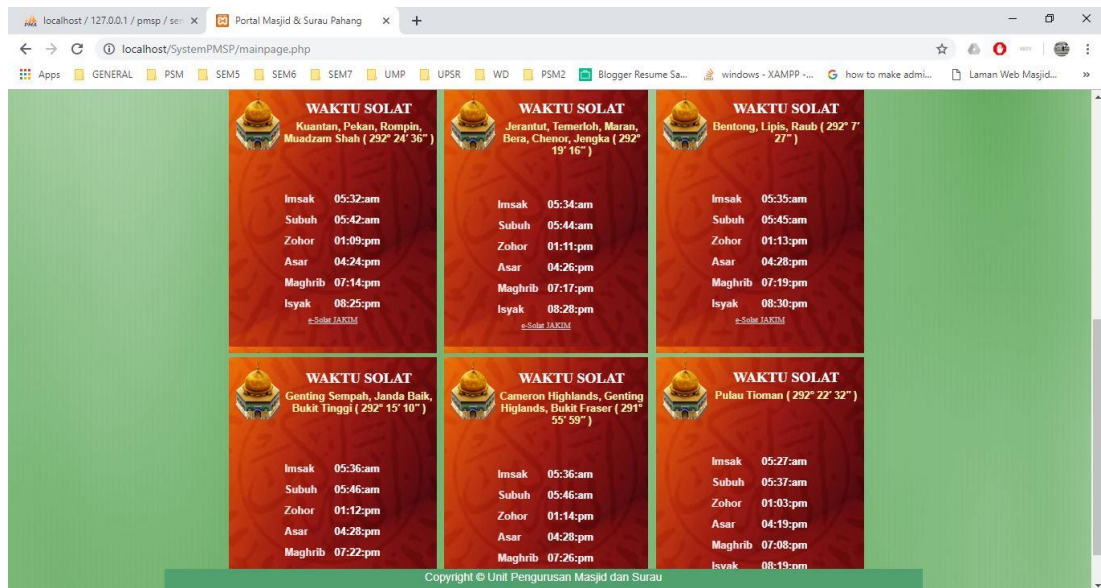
localhost / 127.0.0.1 / pmsp / ser ×
Portal Masjid & Surau Pahang ×
+

localhost/SystemPMSP/mainpage.php

Apps GENERAL PSM SEM5 SEM6 SEM7 UMP UPSR WD PSM2 Blogger Resume Sa... windows - XAMPP -... how to make admi... Laman Web Masjid... »

WAKTU SOLAT
Kuantan, Pekan, Rompin, Muadzam Shah ( 292° 24' 36" )

| | |
|---|---|
| Imsak | 05:32:am |
| Subuh | 05:42:am |
| Zohor | 01:09:pm |
| Asar | 04:24:pm |
| Maghrib | 07:14:pm |
| Isyak | 08:25:pm |

e-Solat JAKIM

WAKTU SOLAT
Jerantut, Temerloh, Maran, Bera, Chenor, Jengka ( 292° 19' 16" )

| | |
|---|---|
| Imsak | 05:34:am |
| Subuh | 05:44:am |
| Zohor | 01:11:pm |
| Asar | 04:26:pm |
| Maghrib | 07:17:pm |
| Isyak | 08:28:pm |

e-Solat JAKIM

WAKTU SOLAT
Bentong, Lipis, Raub ( 292° 7' 27" )

| | |
|---|---|
| Imsak | 05:35:am |
| Subuh | 05:45:am |
| Zohor | 01:13:pm |
| Asar | 04:28:pm |
| Maghrib | 07:19:pm |
| Isyak | 08:30:pm |

e-Solat JAKIM

WAKTU SOLAT
Genting Sempah, Janda Baik, Bukit Tinggi ( 292° 15' 10" )

| | |
|---|---|
| Imsak | 05:36:am |
| Subuh | 05:46:am |
| Zohor | 01:12:pm |
| Asar | 04:28:pm |
| Maghrib | 07:22:pm |

WAKTU SOLAT
Cameron Highlands, Genting Higlands, Bukit Fraser ( 291° 55' 59" )

| | |
|---|---|
| Imsak | 05:36:am |
| Subuh | 05:46:am |
| Zohor | 01:14:pm |
| Asar | 04:28:pm |
| Maghrib | 07:26:pm |

WAKTU SOLAT
Pulau Tioman ( 292° 22' 32" )

| | |
|---|---|
| Imsak | 05:27:am |
| Subuh | 05:37:am |
| Zohor | 01:03:pm |
| Asar | 04:19:pm |
| Maghrib | 07:08:pm |
| Isyak | 08:19:pm |

Copyright © Unit Pengurusan Masjid dan Surau